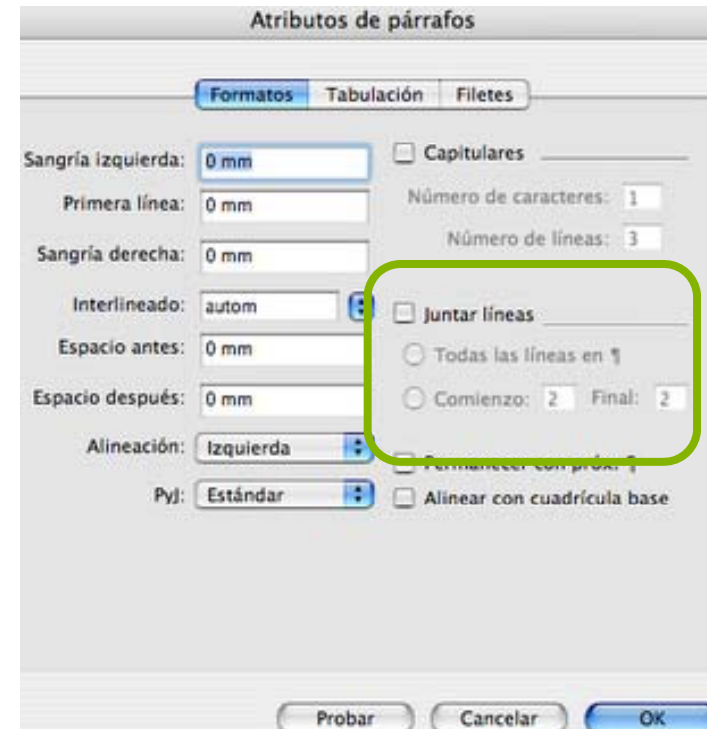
Atributos de párrafos

Formatos Tabulación Filetes

Sangría izquierda: 0 mm
Primera línea: 0 mm
Sangría derecha: 0 mm
Interlineado: autom
Espacio antes: 0 mm
Espacio después: 0 mm
Alineación: Izquierda
PyJ: Estándar

Capitulares
Número de caracteres: 1
Número de líneas: 3

Juntar líneas
Todas las líneas en ¶
Comienzo: 2 Final: 2

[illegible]
Alinear con cuadrícula base

Probar Cancelar OK